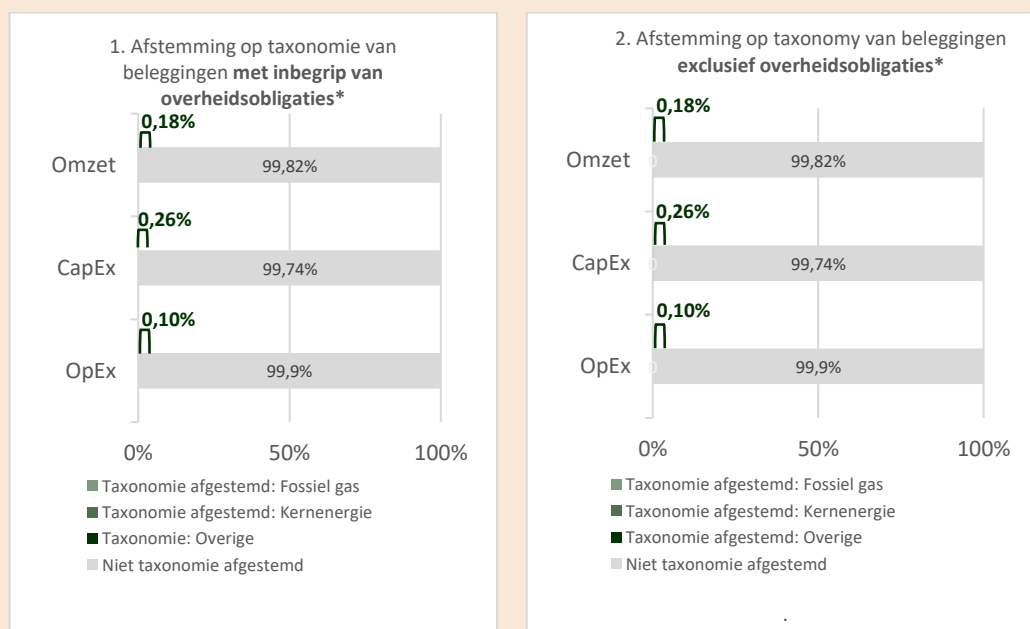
1. Afstemming op taxonomie van beleggingen **met inbegrip van overheidsobligaties***

0,18%

Omzet

99,82%

0,26%

CapEx

99,74%

0,10%

OpEx

99,9%

0%

50%

100%

Taxonomie afgestemd: Fossiel gas

Taxonomie afgestemd: Kernenergie

Taxonomie: Overige

Niet taxonomie afgestemd

2. Afstemming op taxonomy van beleggingen **exclusief overheidsobligaties***

0,18%

Omzet

99,82%

0,26%

CapEx

99,74%

0,10%

OpEx

99,9%

0%

50%

100%

Taxonomie afgestemd: Fossiel gas

Taxonomie afgestemd: Kernenergie

Taxonomie afgestemd: Overige

Niet taxonomie afgestemd